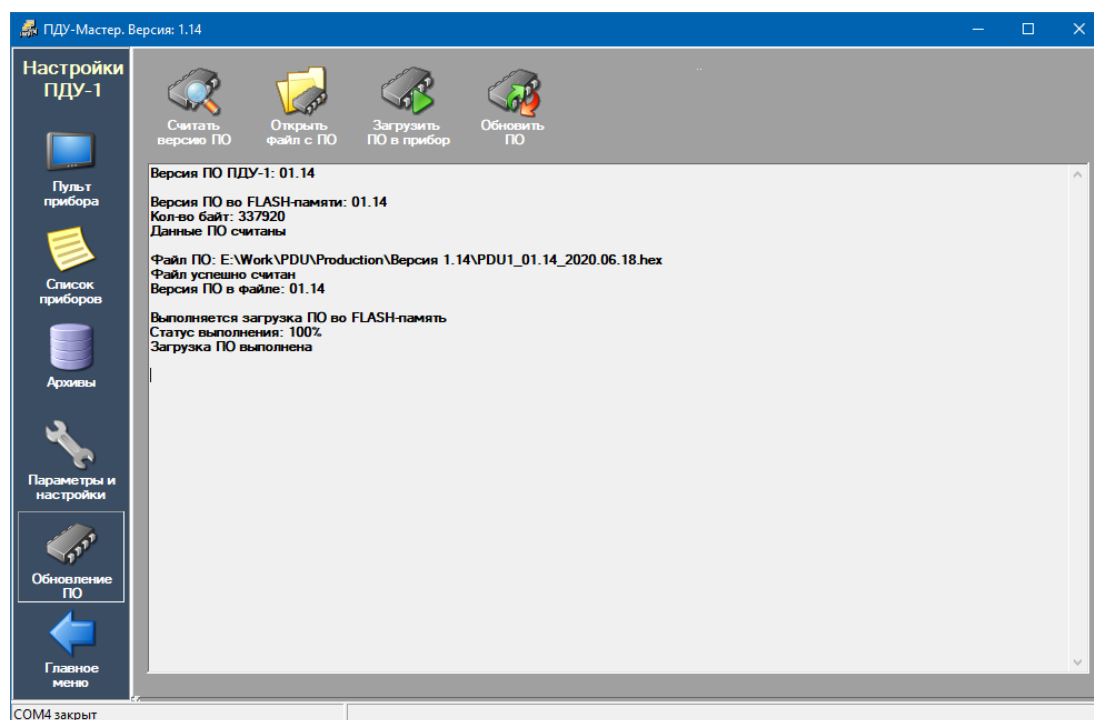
ПДУ-Мастер. Версия: 1.14

Настройки ПДУ-1

Пульт прибора

Список приборов

Архивы

Параметры и настройки

Обновление ПО

Главное меню

Считать версию ПО

Открыть файл с ПО

Загрузить ПО в прибор

Обновить ПО

Версия ПО ПДУ-1: 01.14

Версия ПО во FLASH-памяти: 01.14
Кол-во байт: 337920
Данные ПО считаны

Файл ПО: E:\Work\PDU\Production\Версия 1.14\PDU1_01.14_2020.06.18.hex
Файл успешно считан
Версия ПО в файле: 01.14

Выполняется загрузка ПО во FLASH-память
Статус выполнения: 100%
Загрузка ПО выполнена

COM4 закрыт